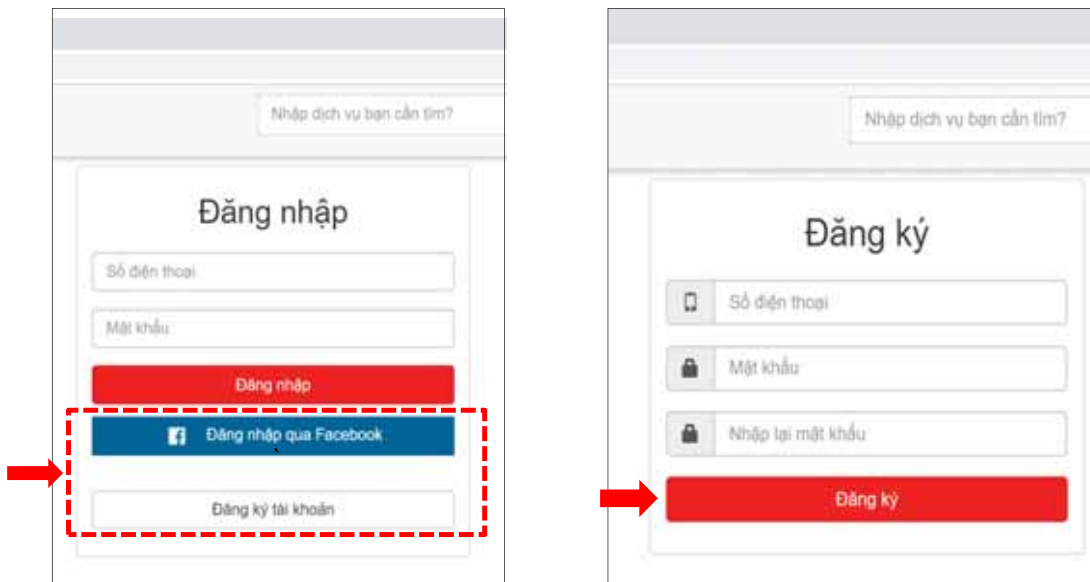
Nhập dịch vụ bạn cần tìm?

Đăng nhập

Số điện thoại

Mật khẩu

Đăng nhập

Đăng nhập qua Facebook

Đăng ký tài khoản

Nhập dịch vụ bạn cần tìm?

Đăng ký

Số điện thoại

Mật khẩu

Nhập lại mật khẩu

Đăng ký